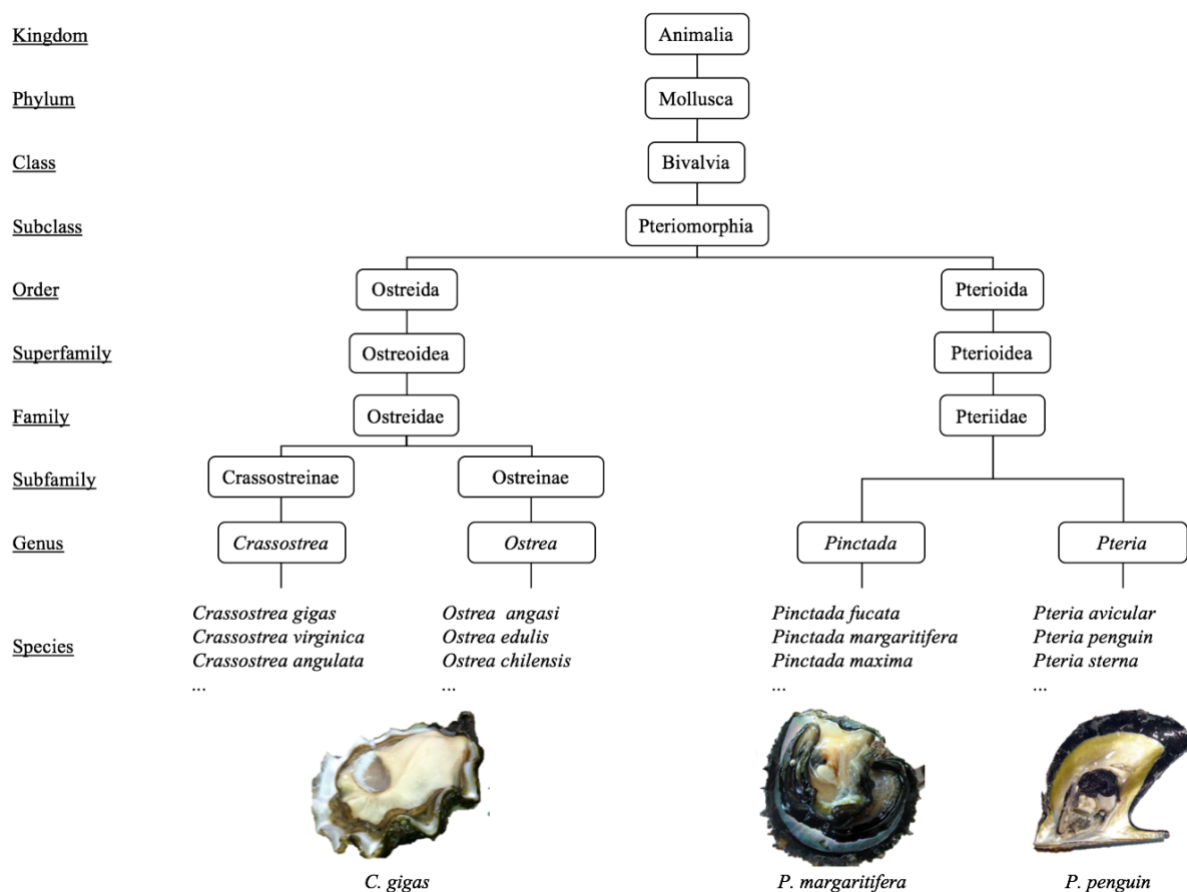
Kingdom Animalia

Phylum Mollusca

Class Bivalvia

Subclass Pteriomorphia

Order Ostreida Pterioida

Superfamily Ostreoidea Pterioidea

Family Ostreidae Pteriidae

Subfamily Crassostreinae Ostreinae

Genus *Crassostrea* *Ostrea* *Pinctada* *Pteria*

Species

*Crassostrea gigas*
*Crassostrea virginica*
*Crassostrea angulata*
...

*Ostrea angasi*
*Ostrea edulis*
*Ostrea chilensis*
...

*Pinctada fucata*
*Pinctada margaritifera*
*Pinctada maxima*
...

*Pteria avicular*
*Pteria penguin*
*Pteria sterna*
...

*C. gigas*

*P. margaritifera*

*P. penguin*